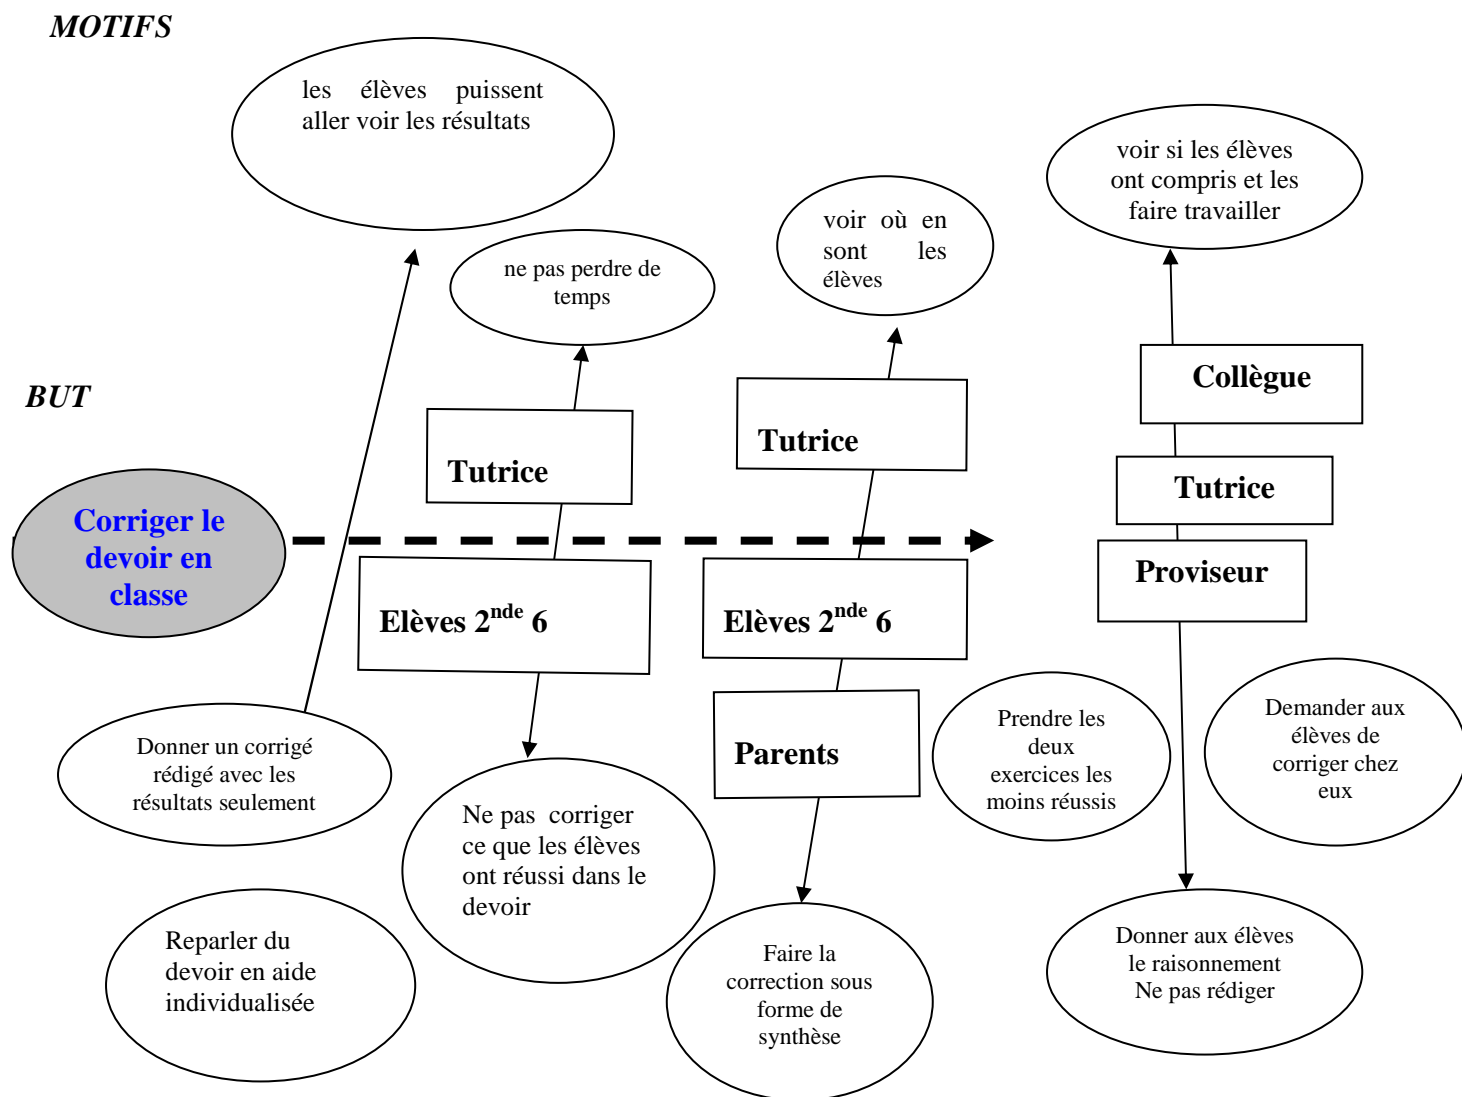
MOTIFS

les élèves puissent aller voir les résultats

voir si les élèves ont compris et les faire travailler

voir où en sont les élèves

ne pas perdre de temps

BUT

Collègue

Tutrice

Tutrice

Tutrice

Corriger le devoir en classe

Proviseur

Elèves $2^{nde}$ 6

Elèves $2^{nde}$ 6

Parents

Prendre les deux exercices les moins réussis

Demander aux élèves de corriger chez eux

Donner un corrigé rédigé avec les résultats seulement

Ne pas corriger ce que les élèves ont réussi dans le devoir

Reparler du devoir en aide individualisée

Faire la correction sous forme de synthèse

Donner aux élèves le raisonnement Ne pas rédiger